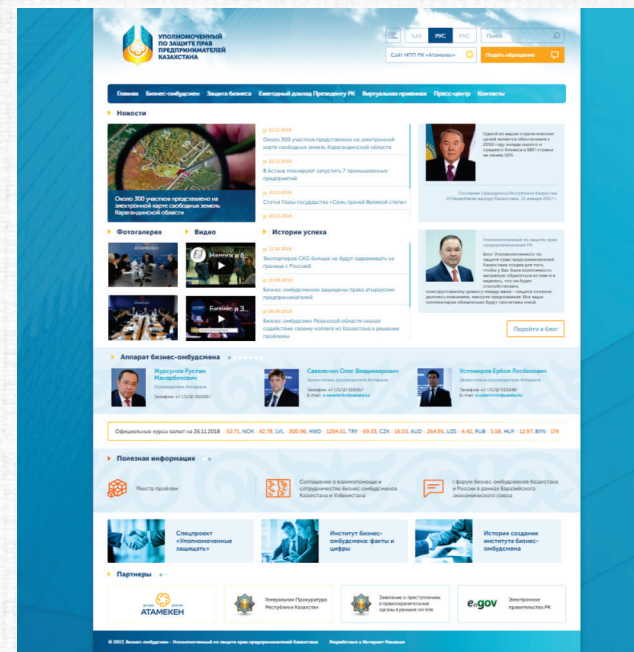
УПОЛНОМОЧЕННЫЙ ПО ЗАЩИТЕ ПРАВ ПРЕДПРИНИМАТЕЛЕЙ КАЗАХСТАНА

ҚАЗ РУС ENG Поиск

Сайт НПП РК «Атамекен» Подать обращение

Главная Бизнес-омбудсмен Защита бизнеса Ежегодный доклад Президенту РК Виртуальная приемная Пресс-центр Контакты

Новости

Около 300 участков представлено на электронной карте свободных земель Карагандинской области

Около 300 участков представлено на электронной карте свободных земель Карагандинской области

В Астане планируют запустить 7 промышленных предприятий

Статья Главы государства «Семь граней Великой степи»

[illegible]

Одной из наших стратегических целей является обеспечение к 2050 году вклада малого и среднего бизнеса в ВВП страны на менее 50%.

Послание Президента Республики Казахстан Н.Назарбаева народу Казахстана, 31 января 2017 г.

Фотогалерея

Видео

Истории успеха

Экспортерам СКО больше не будут задерживать на границе с Россией

Бизнес-омбудсмен защищены права атырауских предпринимателей

Бизнес-омбудсмен Рязанской области оказал содействие своему коллеге из Казахстана в решении проблемы

Уполномоченный по защите прав предпринимателей РК

Блог Уполномоченного по защите прав предпринимателей Казахстана создан для того, чтобы у Вас была возможность напрямую обратиться ко мне и я надеюсь, что он будет способствовать конструктивному диалогу между нами – нашим сможем делиться мнениями, вместе продолжим. Все ваши комментарии обязательно будут прочитаны мной

Перейти в блог

Аппарат бизнес-омбудсмена

Журсунов Рустам Манарбекович
Руководитель Аппарата
Телефон: +7 (7172) 919397

Савеленко Олег Владимирович
Заместитель руководителя Аппарата
Телефон: +7 (7172) 919397
E-mail: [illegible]

Устемиров Ерболл Лесбекович
Заместитель руководителя Аппарата
Телефон: +7 (7172) 919396
E-mail: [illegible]

Официальные курсы валют на 26.11.2018 52.71, NOK - 42.78, LVL - 300.96, KWD - 1204.51, TRY - 69.33, CZK - 16.03, AUD - 264.95, UZS - 4.42, RUB - 5.58, HUF - 12.97, BYN - 174

Полезная информация

Реестр проблем

Соглашение о взаимопомощи и сотрудничестве бизнес-омбудсменов Казахстана и Узбекистана

I форум бизнес-омбудсменов Казахстана и России в рамках Евразийского экономического союза

Спецпроект «Уполномоченные защищать»

Институт бизнес-омбудсмена: факты и цифры

История создания института бизнес-омбудсмена

Партнеры

АТАМЕКЕН

Генеральная Прокуратура Республики Казахстан

Заявление о преступлениях в правоохранительные органы в режиме on-line

egov Электронное правительство РК

© 2017, Бизнес-омбудсмен - Уполномоченный по защите прав предпринимателей Казахстана

Разработано в Интернет Решения